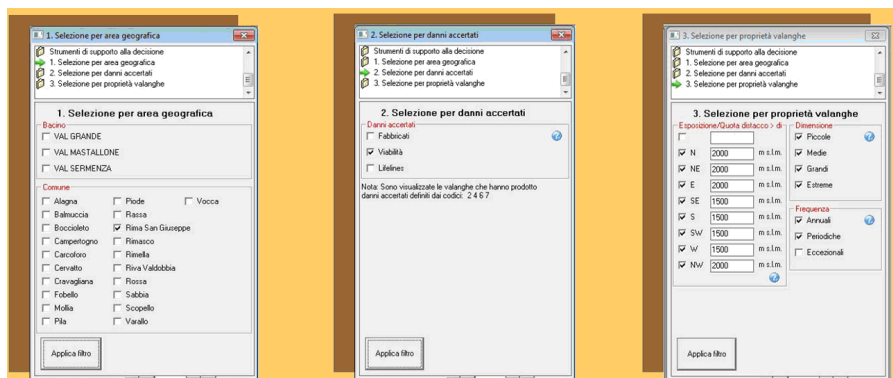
1. Selezione per area geografica

Strumenti di supporto alla decisione
1. Selezione per area geografica
2. Selezione per danni accertati
3. Selezione per proprietà valanghe

1. Selezione per area geografica

Bacino
VAL GRANDE
VAL MASTALLONE
VAL SERMENZA

Comune
Alagna
Balmuccia
Boccioleto
Campertogno
Carcoforo
Cervatto
Cravagliana
Fobello
Mollia
Pila
Piode
Rassa
Rima San Giuseppe
Rimasco
Rimella
Riva Valdobbia
Rossa
Sabbia
Scopello
Varallo
Vocca

Applica filtro

2. Selezione per danni accertati

Strumenti di supporto alla decisione
1. Selezione per area geografica
2. Selezione per danni accertati
3. Selezione per proprietà valanghe

2. Selezione per danni accertati

Danni accertati
Fabbricati
Viabilità
Lifelines

Nota: Sono visualizzate le valanghe che hanno prodotto danni accertati definiti dai codici: 2 4 6 7

Applica filtro

3. Selezione per proprietà valanghe

Strumenti di supporto alla decisione
1. Selezione per area geografica
2. Selezione per danni accertati
3. Selezione per proprietà valanghe

3. Selezione per proprietà valanghe

Esposizione/Quota distacco > di

| | | |
|---|---|---|
| | | |
| N | 2000 | m s.l.m. |
| NE | 2000 | m s.l.m. |
| E | 2000 | m s.l.m. |
| SE | 1500 | m s.l.m. |
| S | 1500 | m s.l.m. |
| SW | 1500 | m s.l.m. |
| W | 1500 | m s.l.m. |
| NW | 2000 | m s.l.m. |

Dimensione
Piccole
Medie
Grandi
Estreme

Frequenza
Annuali
Periodiche
Eccezionali

Applica filtro